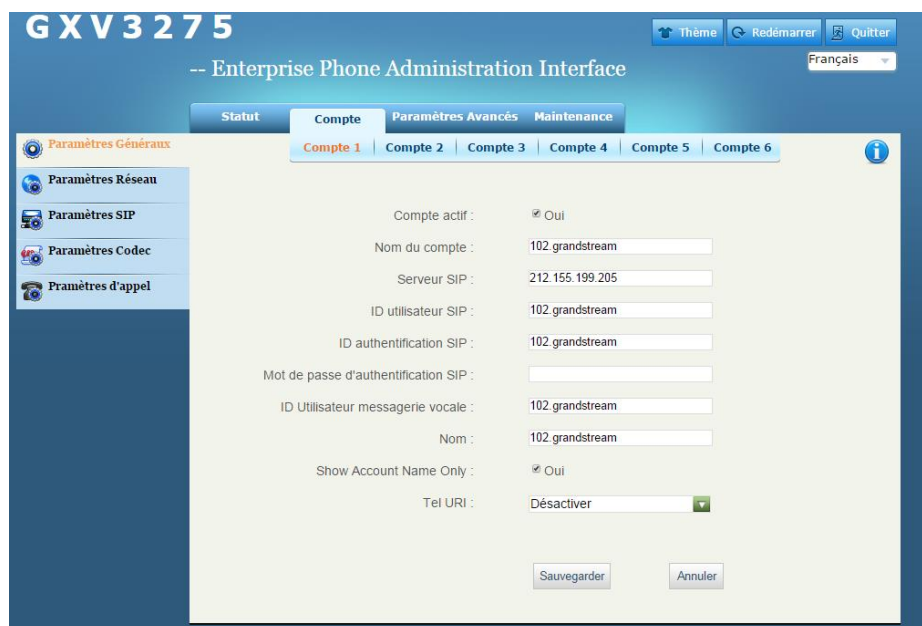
GXV3275

-- Enterprise Phone Administration Interface

Thème Redémarrer Quitter

Français

Statut Compte Paramètres Avancés Maintenance

Paramètres Généraux

Paramètres Réseau

Paramètres SIP

Paramètres Codec

Pramètres d'appel

Compte 1 | Compte 2 | Compte 3 | Compte 4 | Compte 5 | Compte 6

Compte actif : Oui

Nom du compte : 102.grandstream

Serveur SIP : 212.155.199.205

ID utilisateur SIP : 102.grandstream

ID authentification SIP : 102.grandstream

Mot de passe d'authentification SIP :

ID Utilisateur messagerie vocale : 102.grandstream

Nom : 102.grandstream

Show Account Name Only : Oui

Tel URI : Désactiver

Sauvegarder Annuler